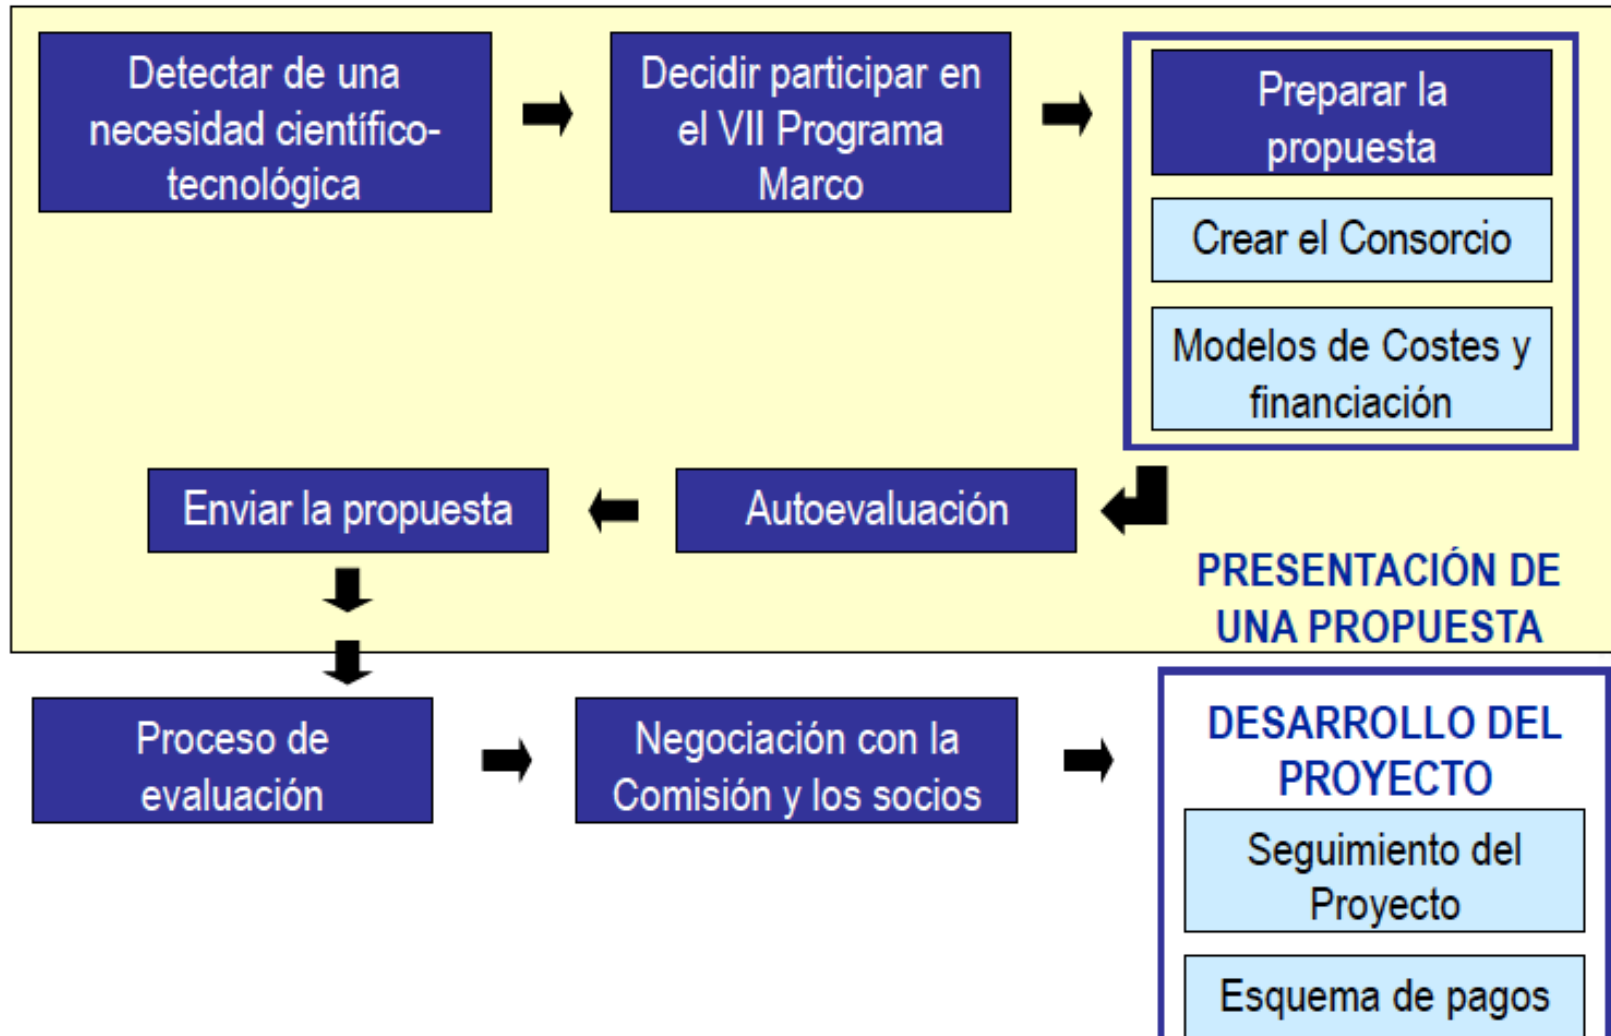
Detectar de una necesidad científico-tecnológica

Decidir participar en el VII Programa Marco

Preparar la propuesta

Crear el Consorcio

Modelos de Costes y financiación

Enviar la propuesta

Autoevaluación

PRESENTACIÓN DE UNA PROPUESTA

Proceso de evaluación

Negociación con la Comisión y los socios

DESARROLLO DEL PROYECTO

Seguimiento del Proyecto

Esquema de pagos